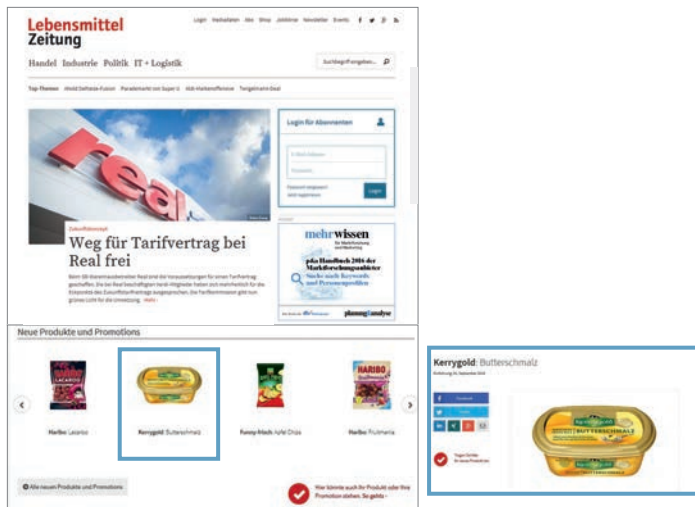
Lebensmittel Zeitung

Login Mediadaten Abo Shop Jobbörse Newsletter Events

Handel Industrie Politik IT + Logistik

Suchbegriff eingeben...

Top-Themen Ahold Delhaize-Fusion Paradiesmarkt von Super U Aldi-Markenoffensive Tengelmann/Real

real

Zukunftskonzept

Weg für Tarifvertrag bei Real frei

Beim SB-Warenhausbetreiber Real sind die Voraussetzungen für einen Tarifvertrag geschaffen. Die bei Real beschäftigten Verdi-Mitglieder haben sich mehrheitlich für die Eckpunkte des Zukunftstarifvertrags ausgesprochen. Die Tarifkommission gibt nun grünes Licht für die Umsetzung. Mehr

Login für Abonnenten

E-Mail-Adresse

Passwort

Passwort vergessen?
Jetzt registrieren

Login

mehrwissen
für Marktforschung und Marketing
p&a Handbuch 2016 der Marktforschungsanbieter
Suche nach Keywords und Personenprofilen

planung&analyse

Neue Produkte und Promotions

Haribo: Lacaroo

Kerrygold: Butterschmalz

Funny-frisch: Apfel Chips

Haribo: Fruitmania

Alle neuen Produkte und Promotions

Hier könnte auch Ihr Produkt oder Ihre Promotion stehen. So geht's

Kerrygold: Butterschmalz

Facebook

Twitter